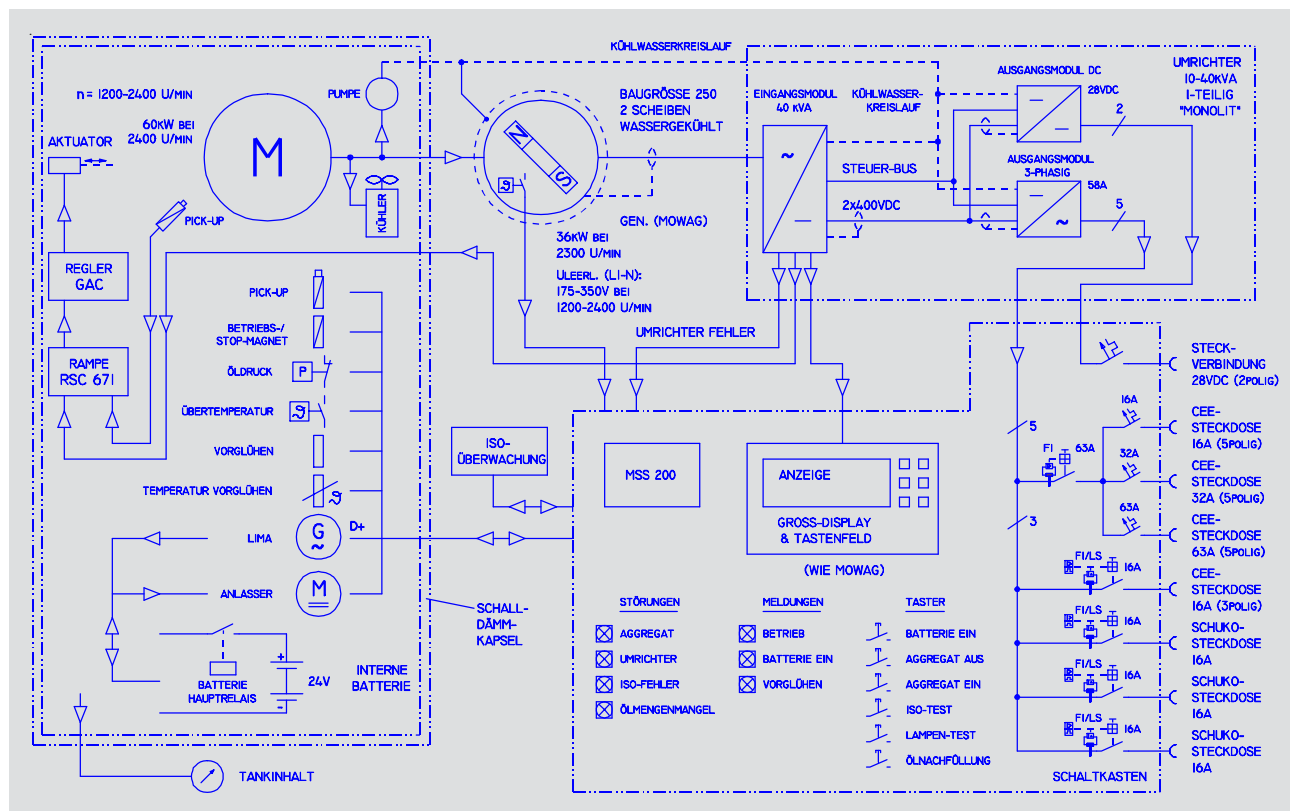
KÜHLWASSERKREISLAUF

n= 1200–2400 U/MIN

PUMPE

60KW BEI
2400 U/MIN

M

AKTUATOR

KÜHLER

PICK-UP

REGLER
GAC

RAMPE
RSC 671

BAUGRÖSSE 250
2 SCHEIBEN
WASSERGEKÜHLT

N
S

GEN. (MOWAG)

36KW BEI
2300 U/MIN

ULEERL. (LI-N):
175–350V BEI
1200–2400 U/MIN

EINGANGSMODUL
40 KVA

KÜHLWASSER-
KREISLAUF

STEUER-BUS

2x400VDC

AUSGANGSMODUL DC

28VDC

AUSGANGSMODUL
3-PHASIG

58A

2

5

UMRICHTER
10-40KVA
I-TEILIG
"MONOLIT"

UMRICHTER FEHLER

PICK-UP

BETRIEBS-/
STOP-MAGNET

ÖLDRUCK

P

ÜBERTEMPERATUR

VORGLÜHEN

TEMPERATUR VORGLÜHEN

LIMA

G

D+

ANLASSER

M

BATTERIE
HAUPTRELAIS

24V

INTERNE
BATTERIE

SCHALL-
DÄMM-
KAPSEL

ISO-
ÜBERWACHUNG

MSS 200

ANZEIGE

GROSS-DISPLAY
& TASTENFELD

(WIE MOWAG)

STÖRUNGEN
AGGREGAT
UMRICHTER
ISO-FEHLER
ÖLMENGENMANGEL

MELDUNGEN
BETRIEB
BATTERIE EIN
VORGLÜHEN

TASTER
BATTERIE EIN
AGGREGAT AUS
AGGREGAT EIN
ISO-TEST
LAMPEN-TEST
ÖLNACHFÜLLUNG

TANKINHALT

STECK-
VERBINDUNG
28VDC (2POLIG)

5
FI
63A
16A
32A
63A
3

CEE-
STECKDOSE
16A (5POLIG)

CEE-
STECKDOSE
32A (5POLIG)

CEE-
STECKDOSE
63A (5POLIG)

FI/LS
16A

CEE-
STECKDOSE
16A (3POLIG)

FI/LS
16A

SCHUKO-
STECKDOSE
16A

FI/LS
16A

SCHUKO-
STECKDOSE
16A

FI/LS
16A

SCHUKO-
STECKDOSE
16A

SCHALTKASTEN